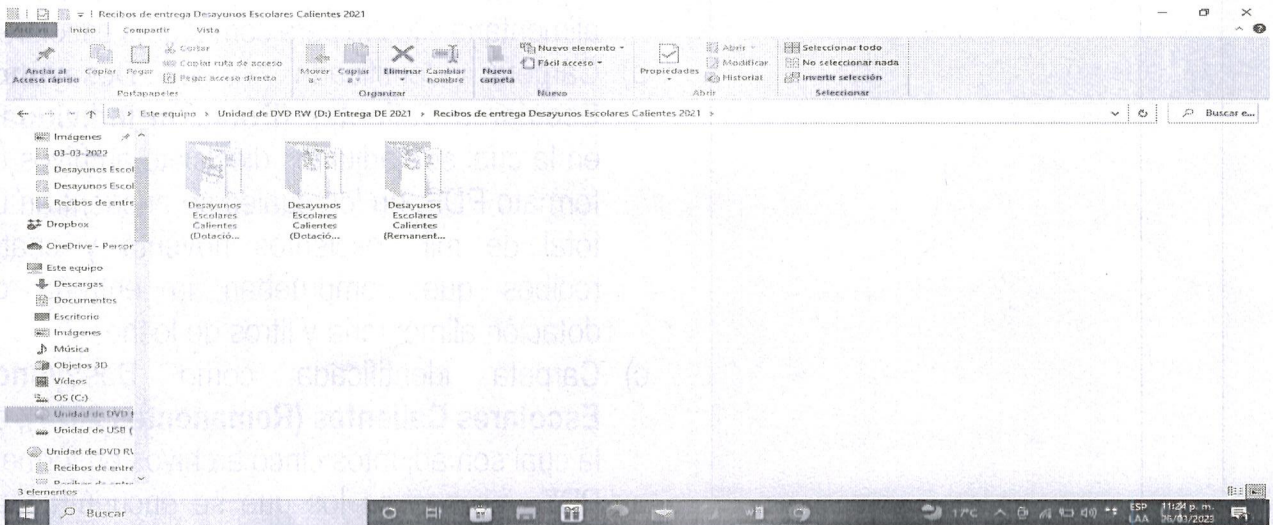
Recibos de entrega Desayunos Escolares Calientes 2021

Archivo Inicio Compartir Vista

Anclar al Acceso rápido Copiar Pegar Cortar Copiar ruta de acceso Pegar acceso directo Portapapeles

Mover a Copiar a Eliminar Cambiar nombre Organizar

Nueva carpeta Nuevo elemento Fácil acceso Nuevo

Propiedades Abrir Modificar Historial Abrir

Seleccionar todo No seleccionar nada Invertir selección Seleccionar

Este equipo > Unidad de DVD RW (D:) Entrega DE 2021 > Recibos de entrega Desayunos Escolares Calientes 2021 >

Buscar e...

Imágenes
03-03-2022
Desayunos Escol
Desayunos Escol
Recibos de entre
Dropbox
OneDrive - Persor
Este equipo
Descargas
Documentos
Escritorio
Imágenes
Música
Objetos 3D
Vídeos
OS (C:)
Unidad de DVD I
Unidad de USB (
Unidad de DVD R
Recibos de entre

Desayunos Escolares Calientes (Dotació...

Desayunos Escolares Calientes (Dotació...

Desayunos Escolares Calientes (Remanent...

3 elementos

Buscar

17°C ESP LAA 11:24 p. m. 26/03/2023

en la cita, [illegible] formato PDF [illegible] total de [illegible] recibos que comprueban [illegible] dotación alimentaria y litros de leche.

c) Carpeta identificada como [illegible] Escolares Calientes (Remanent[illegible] la cual contiene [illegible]